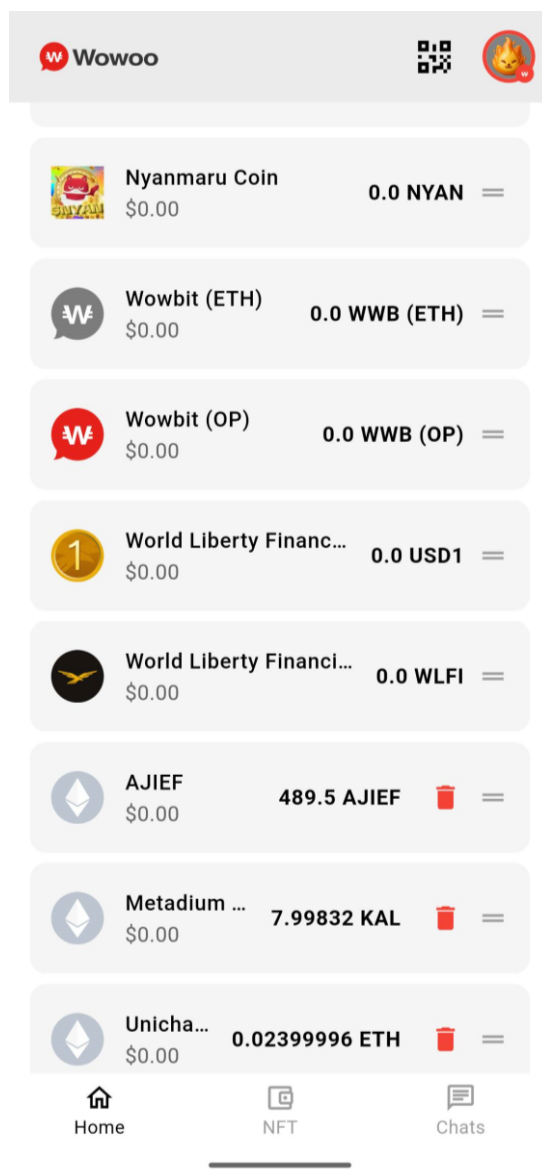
Wowoo

Nyanmaru Coin
$0.00
0.0 NYAN

Wowbit (ETH)
$0.00
0.0 WWB (ETH)

Wowbit (OP)
$0.00
0.0 WWB (OP)

World Liberty Financ...
$0.00
0.0 USD1

World Liberty Financi...
$0.00
0.0 WLFI

AJIEF
$0.00
489.5 AJIEF

Metadium ...
$0.00
7.99832 KAL

Unicha...
$0.00
0.02399996 ETH

Home
NFT
Chats